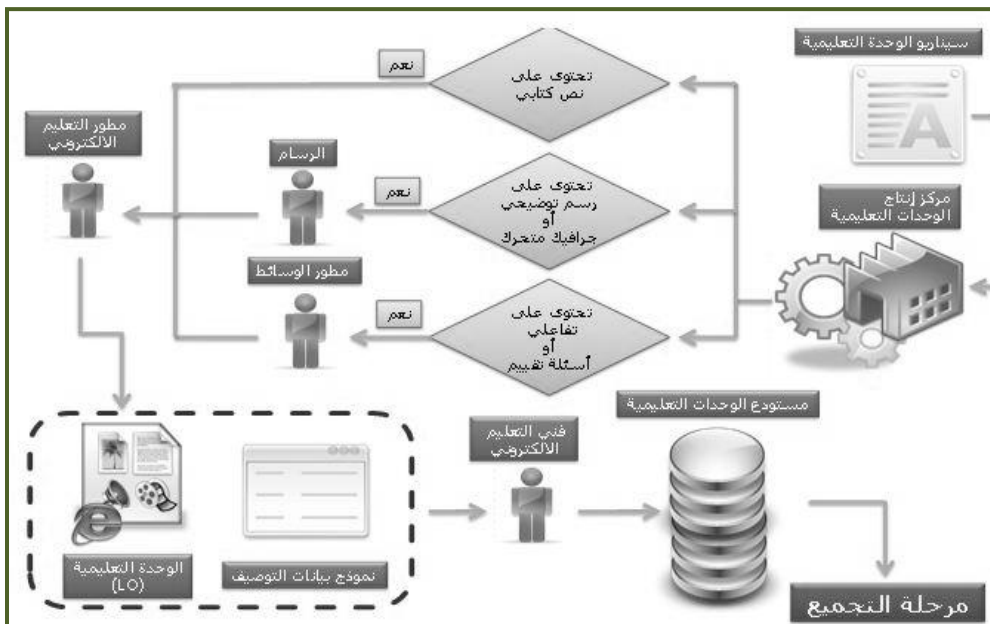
سيناريو الوحدة التعليمية

نعم

تحتوى على
نص كتابي

مطور التعليم
الالكتروني

الرسام

نعم

تحتوى على
رسم توضيحي
أو
جرافيك متحرك

مركز إنتاج
الوحدات التعليمية

مطور الوسائط

نعم

تحتوى على
تفاعلي
أو
أسئلة تقييم

مستودع الوحدات التعليمية

فني التعليم
الالكتروني

الوحدة التعليمية
(LO)

نموذج بيانات التوصيف

مرحلة التجميع